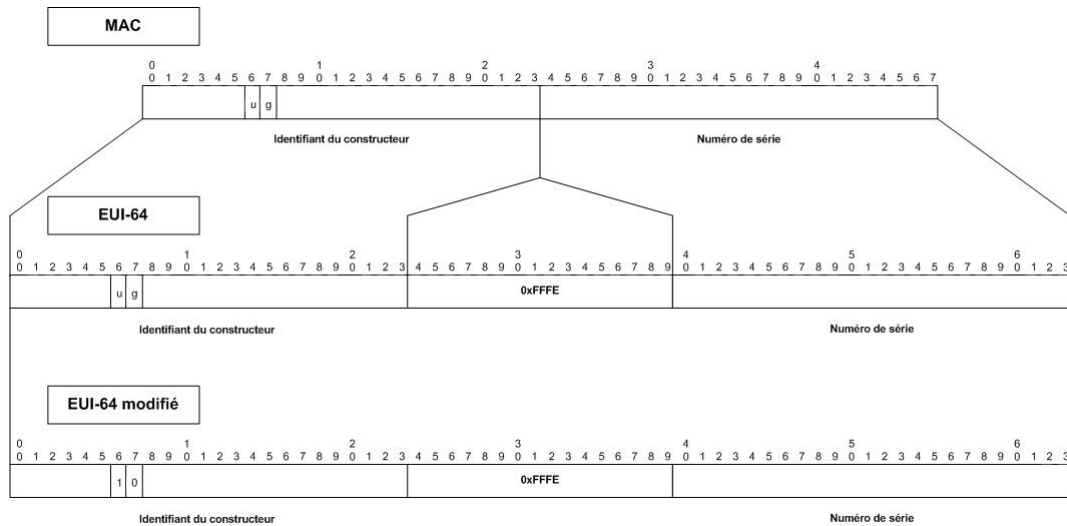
MAC

0 1 2 3 4
0 1 2 3 4 5 6 7 8 9 0 1 2 3 4 5 6 7 8 9 0 1 2 3 4 5 6 7 8 9 0 1 2 3 4 5 6 7 8 9 0 1 2 3 4 5 6 7

u g

Identifiant du constructeur

Numéro de série

EUI-64

0 1 2 3 4 5 6
0 1 2 3 4 5 6 7 8 9 0 1 2 3 4 5 6 7 8 9 0 1 2 3 4 5 6 7 8 9 0 1 2 3 4 5 6 7 8 9 0 1 2 3 4 5 6 7 8 9 0 1 2 3 4 5 6 7 8 9 0 1 2 3

u g

0xFFFE

Identifiant du constructeur

Numéro de série

EUI-64 modifié

0 1 2 3 4 5 6
0 1 2 3 4 5 6 7 8 9 0 1 2 3 4 5 6 7 8 9 0 1 2 3 4 5 6 7 8 9 0 1 2 3 4 5 6 7 8 9 0 1 2 3 4 5 6 7 8 9 0 1 2 3 4 5 6 7 8 9 0 1 2 3

1 0

0xFFFE

Identifiant du constructeur

Numéro de série